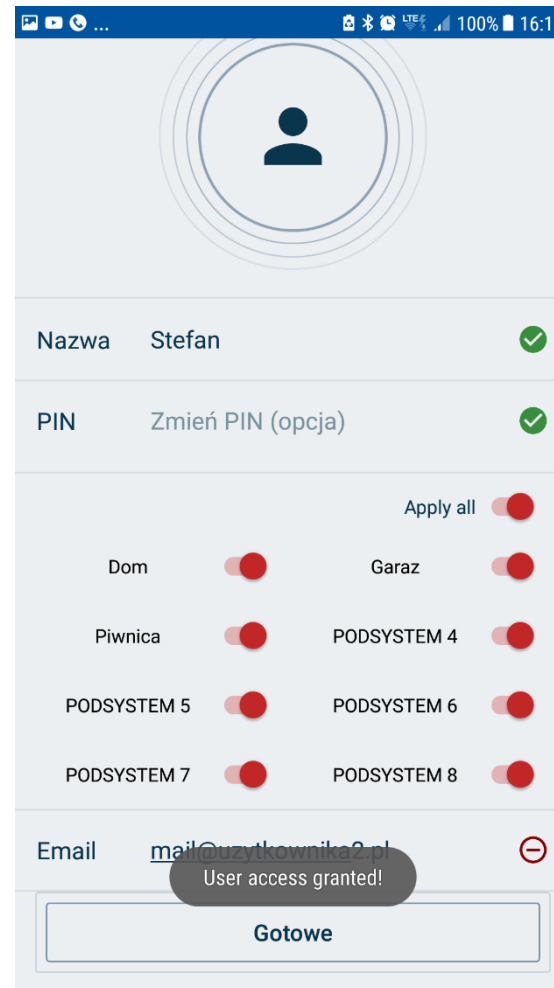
... 100% 16:1

Nazwa Stefan

PIN Zmień PIN (opcja)

Apply all

Dom

Garaz

Piwnica

PODSYSTEM 4

PODSYSTEM 5

PODSYSTEM 6

PODSYSTEM 7

PODSYSTEM 8

Email mail@uzytkownika2.pl

User access granted!

Gotowe